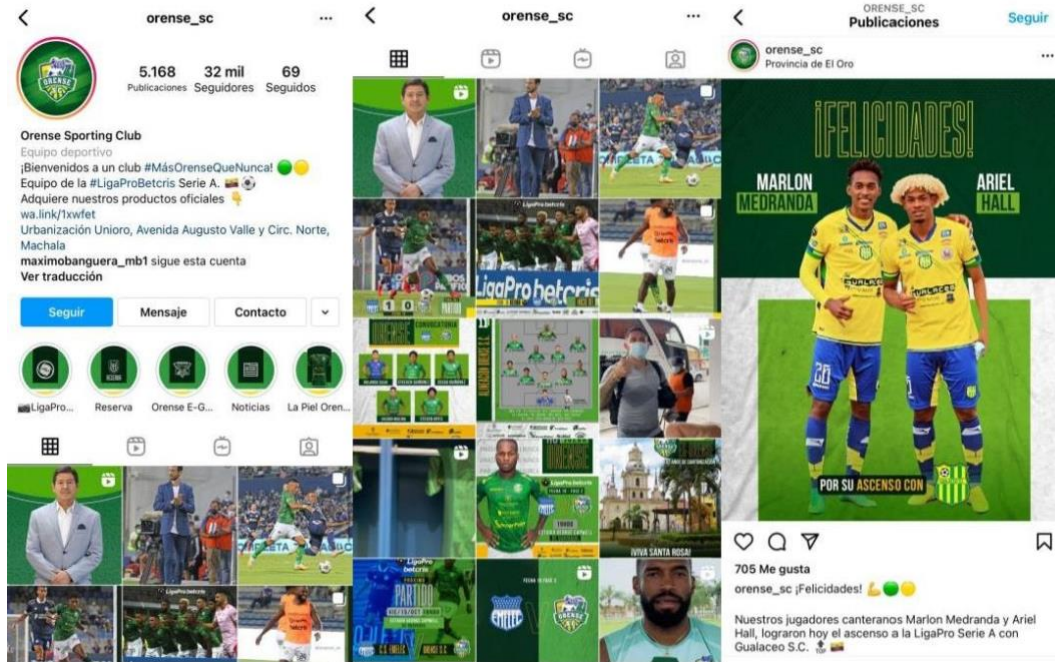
orense_sc

5.168 Publicaciones
32 mil Seguidores
69 Seguidos

Orense Sporting Club
Equipo deportivo
¡Bienvenidos a un club #MásOrenseQueNunca! 🟢🟡
Equipo de la #LigaProBetcris Serie A. ⚽
Adquiere nuestros productos oficiales 👇
wa.link/1xwfet
Urbanización Unioro, Avenida Augusto Valle y Circ. Norte, Machala
maximobanguera_mb1 sigue esta cuenta
Ver traducción

Seguir
Mensaje
Contacto

LigaPro...
Reserva
Orense E-G...
Noticias
La Piel Oren...

orense_sc

LigaPro betcris
1 0
PARTIDO
CONVOCATORIA
PARTIDO
¡VIVA SANTA ROSA!
C.S. EMELEC
ORENSE S.C.
EMELEC

ORENSE_SC
Publicaciones
Seguir

orense_sc
Provincia de El Oro

¡FELICIDADES!
MARLON MEDRANDA
ARIEL HALL
POR SU ASCENSO CON

705 Me gusta
orense_sc ¡Felicidades! 💪🟢🟡

Nuestros jugadores canteranos Marlon Medranda y Ariel Hall, lograron hoy el ascenso a la LigaPro Serie A con Gualaceo S.C.